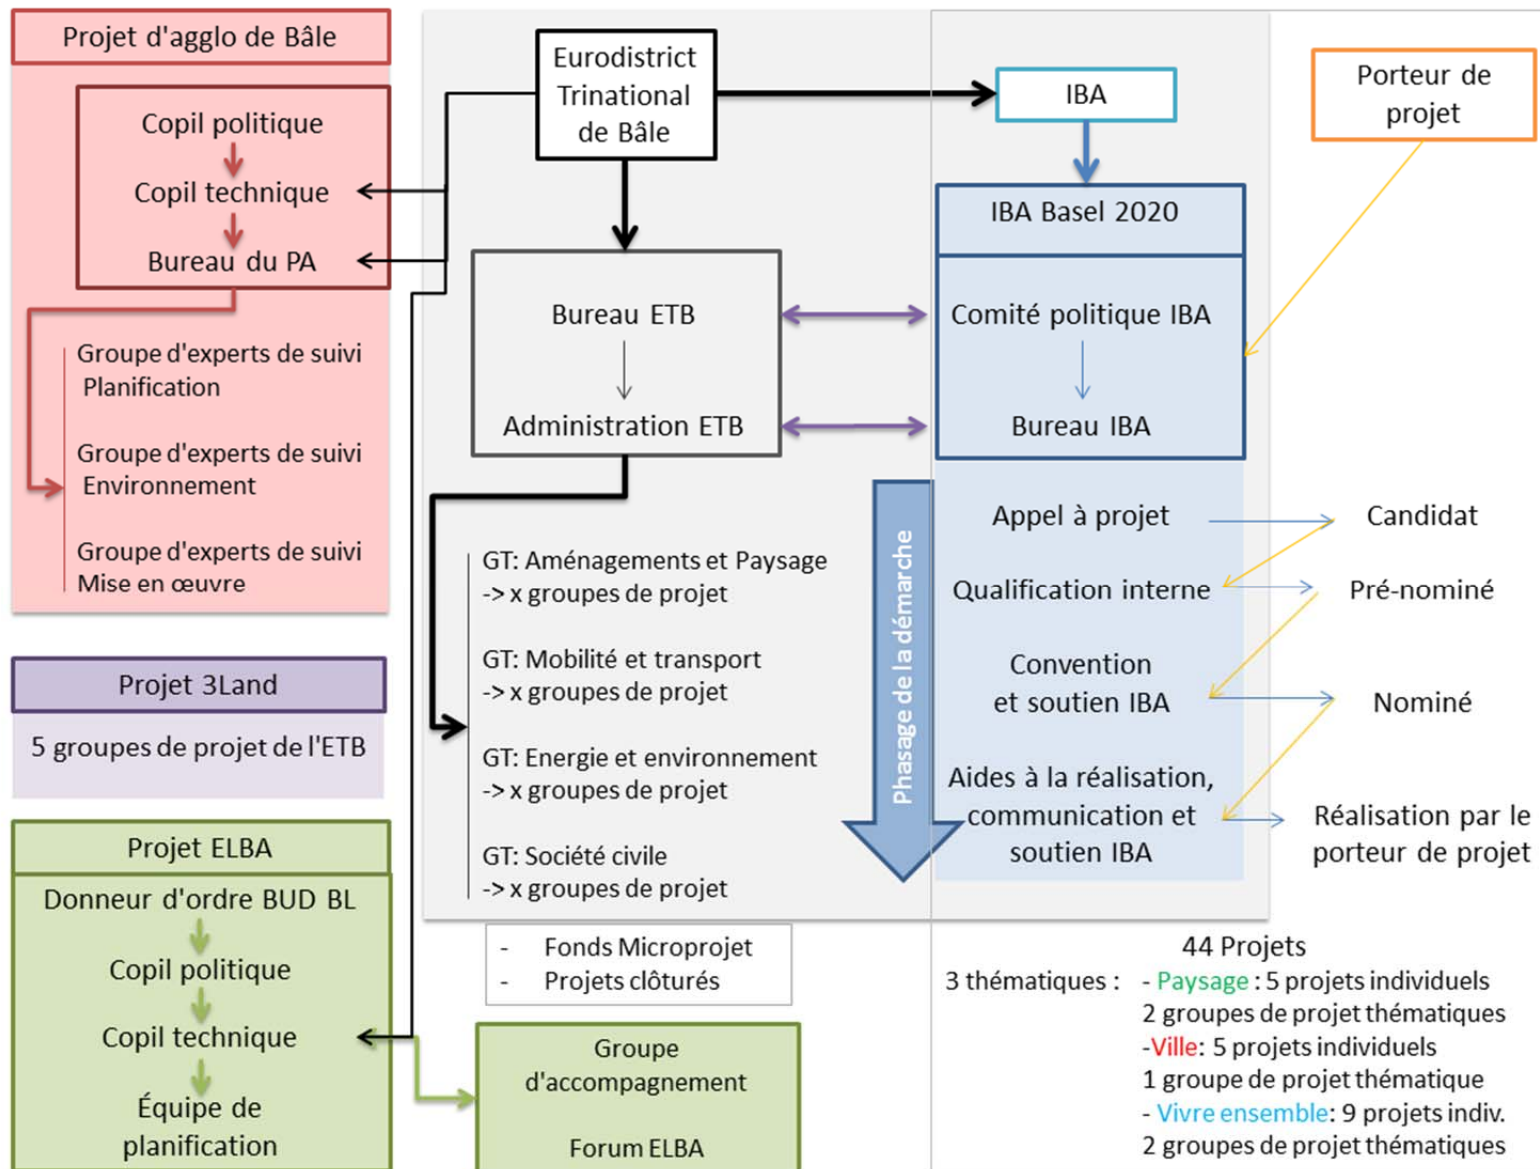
Projet d'agglo de Bâle

Copil politique

Copil technique

Bureau du PA

Groupe d'experts de suivi Planification

Groupe d'experts de suivi Environnement

Groupe d'experts de suivi Mise en œuvre

Projet 3Land

5 groupes de projet de l'ETB

Projet ELBA

Donneur d'ordre BUD BL

Copil politique

Copil technique

Équipe de planification

Eurodistrict Trinational de Bâle

Bureau ETB

Administration ETB

GT: Aménagements et Paysage
-> x groupes de projet

GT: Mobilité et transport
-> x groupes de projet

GT: Energie et environnement
-> x groupes de projet

GT: Société civile
-> x groupes de projet

- Fonds Microprojet
- Projets clôturés

Groupe d'accompagnement

Forum ELBA

IBA

IBA Basel 2020

Comité politique IBA

Bureau IBA

Phasage de la démarche

Appel à projet

Qualification interne

Convention et soutien IBA

Aides à la réalisation, communication et soutien IBA

Porteur de projet

Candidat

Pré-nominé

Nominé

Réalisation par le porteur de projet

44 Projets

3 thématiques : - Paysage : 5 projets individuels
2 groupes de projet thématiques
-Ville: 5 projets individuels
1 groupe de projet thématique
- Vivre ensemble: 9 projets indiv.
2 groupes de projet thématiques